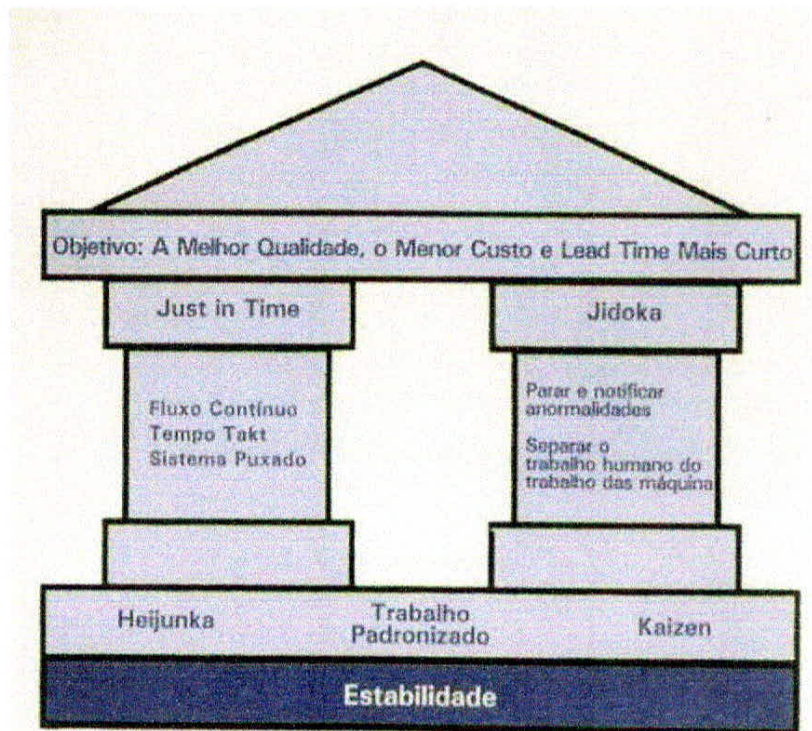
Objetivo: A Melhor Qualidade, o Menor Custo e Lead Time Mais Curto

Just in Time

Fluxo Contínuo
Tempo Takt
Sistema Puxado

Jidoka

Parar e notificar anormalidades

Separar o trabalho humano do trabalho das máquina

Heijunka

Trabalho Padronizado

Kaizen

Estabilidade